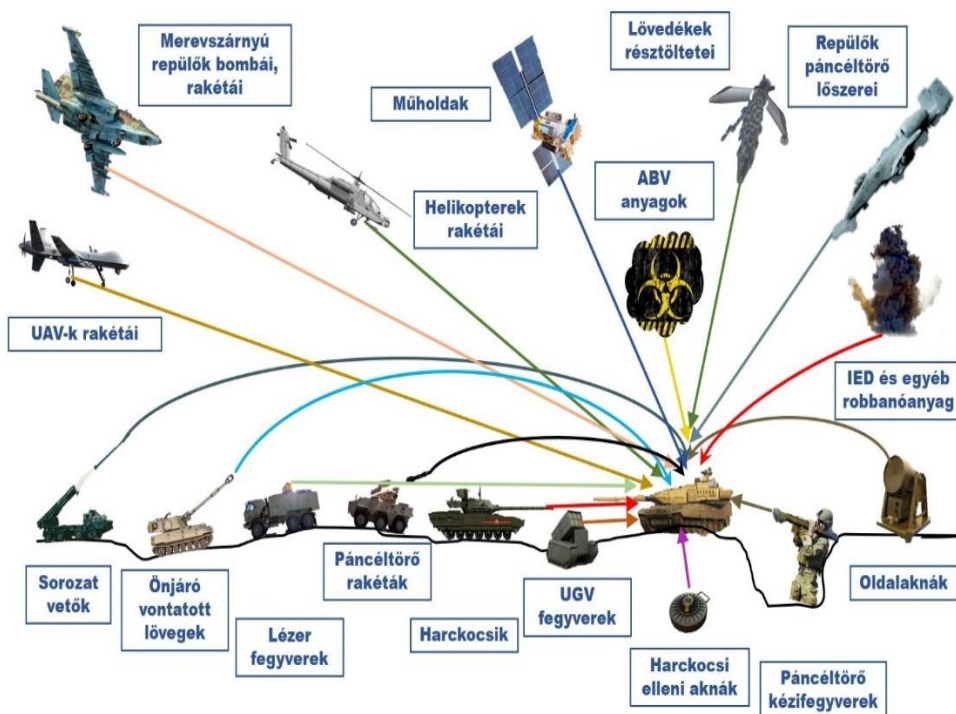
Merevszárnyú repülők bombái, rakétái

Műholdak

Lövedékek résztöltetei

Repülők páncéltörő lőszerei

Helikopterek rakétái

ABV anyagok

UAV-k rakétái

IED és egyéb robbanóanyag

Sorozat vetők

Önjáró vontatott lövegek

Lézer fegyverek

Páncéltörő rakéták

Harckocsik

UGV fegyverek

Harckocsi elleni aknák

Páncéltörő kézifegyverek

Oldalaknák